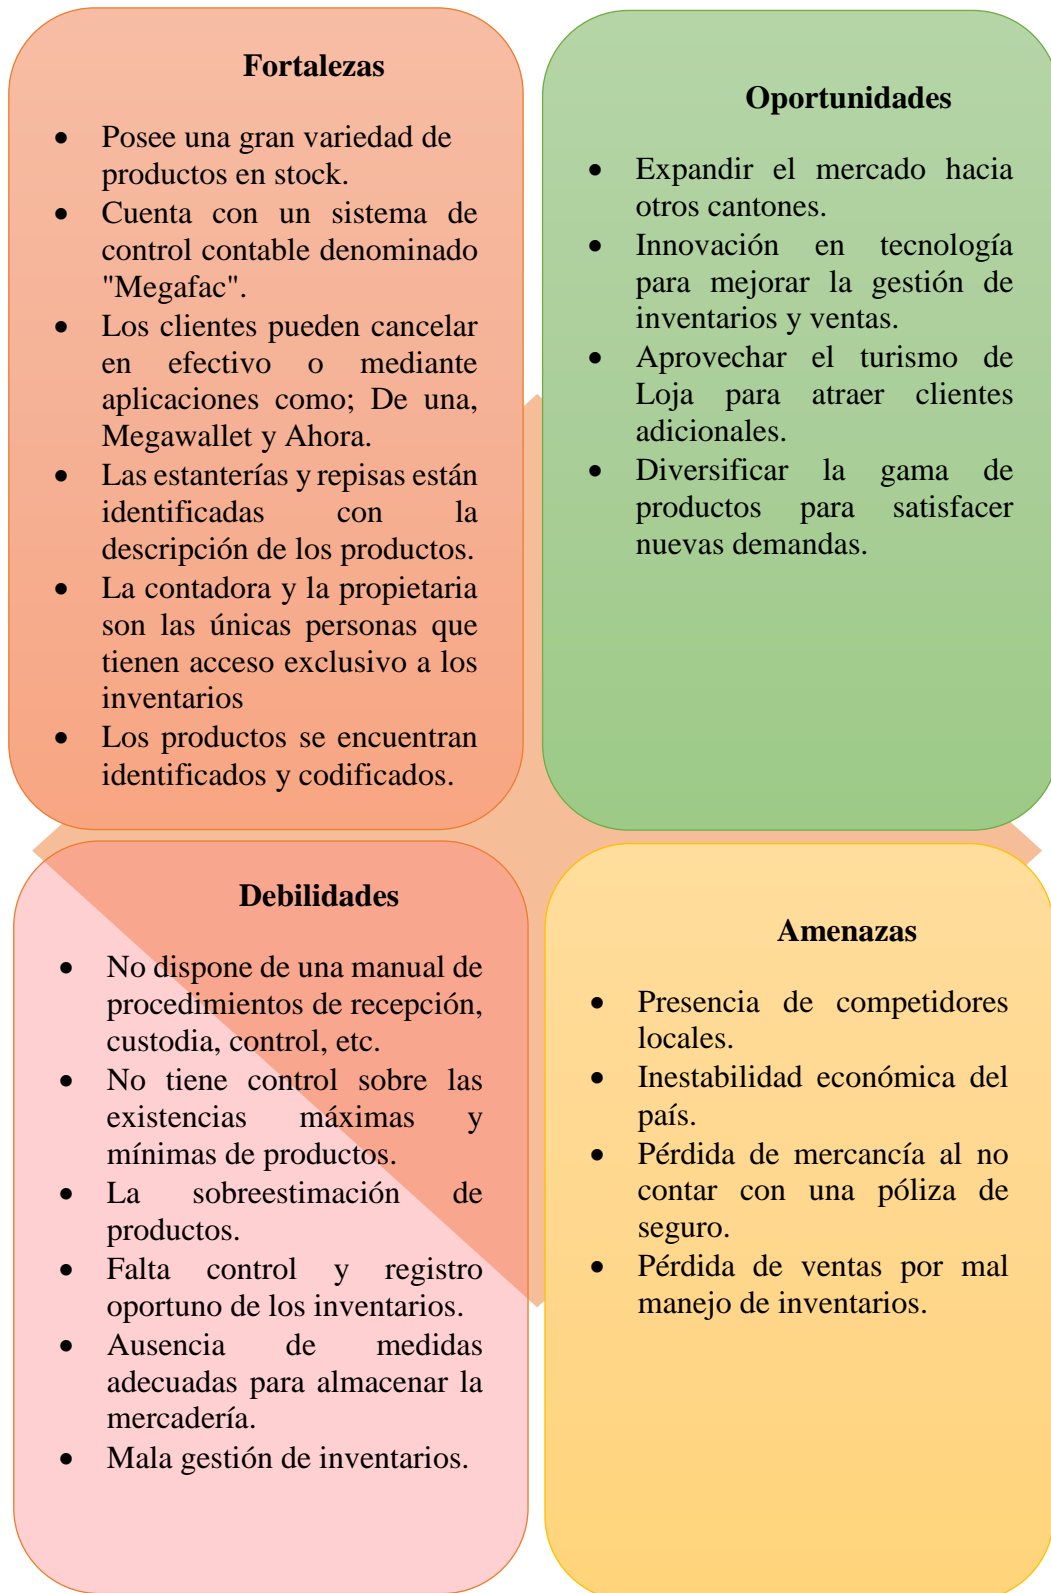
Fortalezas

- Posee una gran variedad de productos en stock.
- Cuenta con un sistema de control contable denominado "Megafac".
- Los clientes pueden cancelar en efectivo o mediante aplicaciones como; De una, Megawallet y Ahora.
- Las estanterías y repisas están identificadas con la descripción de los productos.
- La contadora y la propietaria son las únicas personas que tienen acceso exclusivo a los inventarios
- Los productos se encuentran identificados y codificados.

Oportunidades

- Expandir el mercado hacia otros cantones.
- Innovación en tecnología para mejorar la gestión de inventarios y ventas.
- Aprovechar el turismo de Loja para atraer clientes adicionales.
- Diversificar la gama de productos para satisfacer nuevas demandas.

Debilidades

- No dispone de una manual de procedimientos de recepción, custodia, control, etc.
- No tiene control sobre las existencias máximas y mínimas de productos.
- La sobreestimación de productos.
- Falta control y registro oportuno de los inventarios.
- Ausencia de medidas adecuadas para almacenar la mercadería.
- Mala gestión de inventarios.

Amenazas

- Presencia de competidores locales.
- Inestabilidad económica del país.
- Pérdida de mercancía al no contar con una póliza de seguro.
- Pérdida de ventas por mal manejo de inventarios.